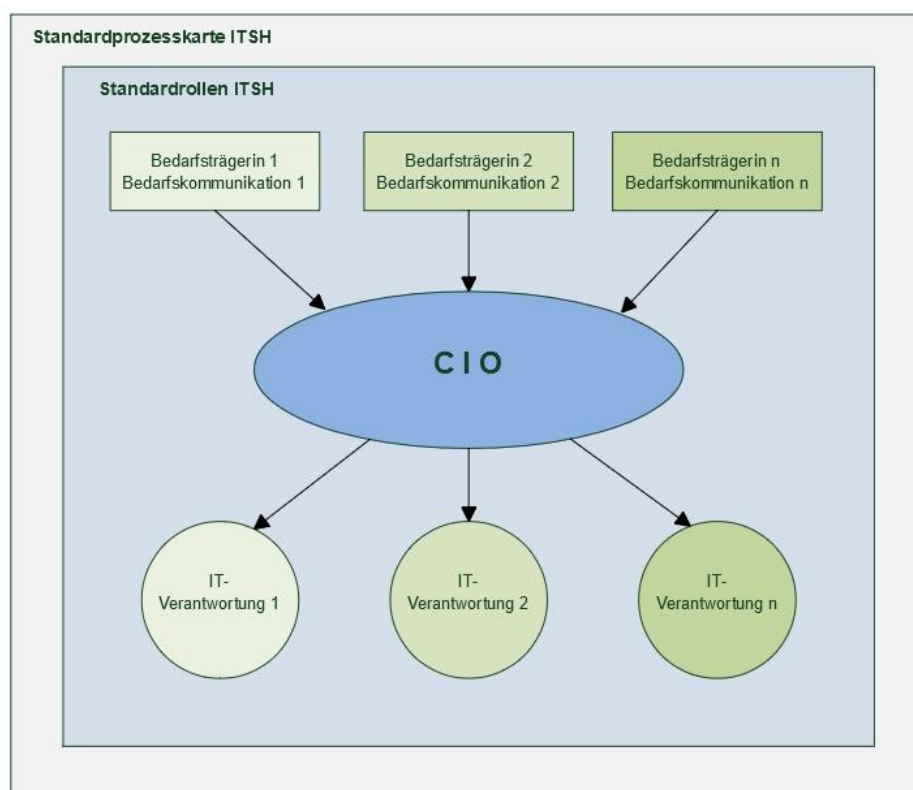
Standardprozesskarte ITSH

Standardrollen ITSH

Bedarfsträgerin 1
Bedarfskommunikation 1

Bedarfsträgerin 2
Bedarfskommunikation 2

Bedarfsträgerin n
Bedarfskommunikation n

CIO

IT-
Verantwortung 1

IT-
Verantwortung 2

IT-
Verantwortung n